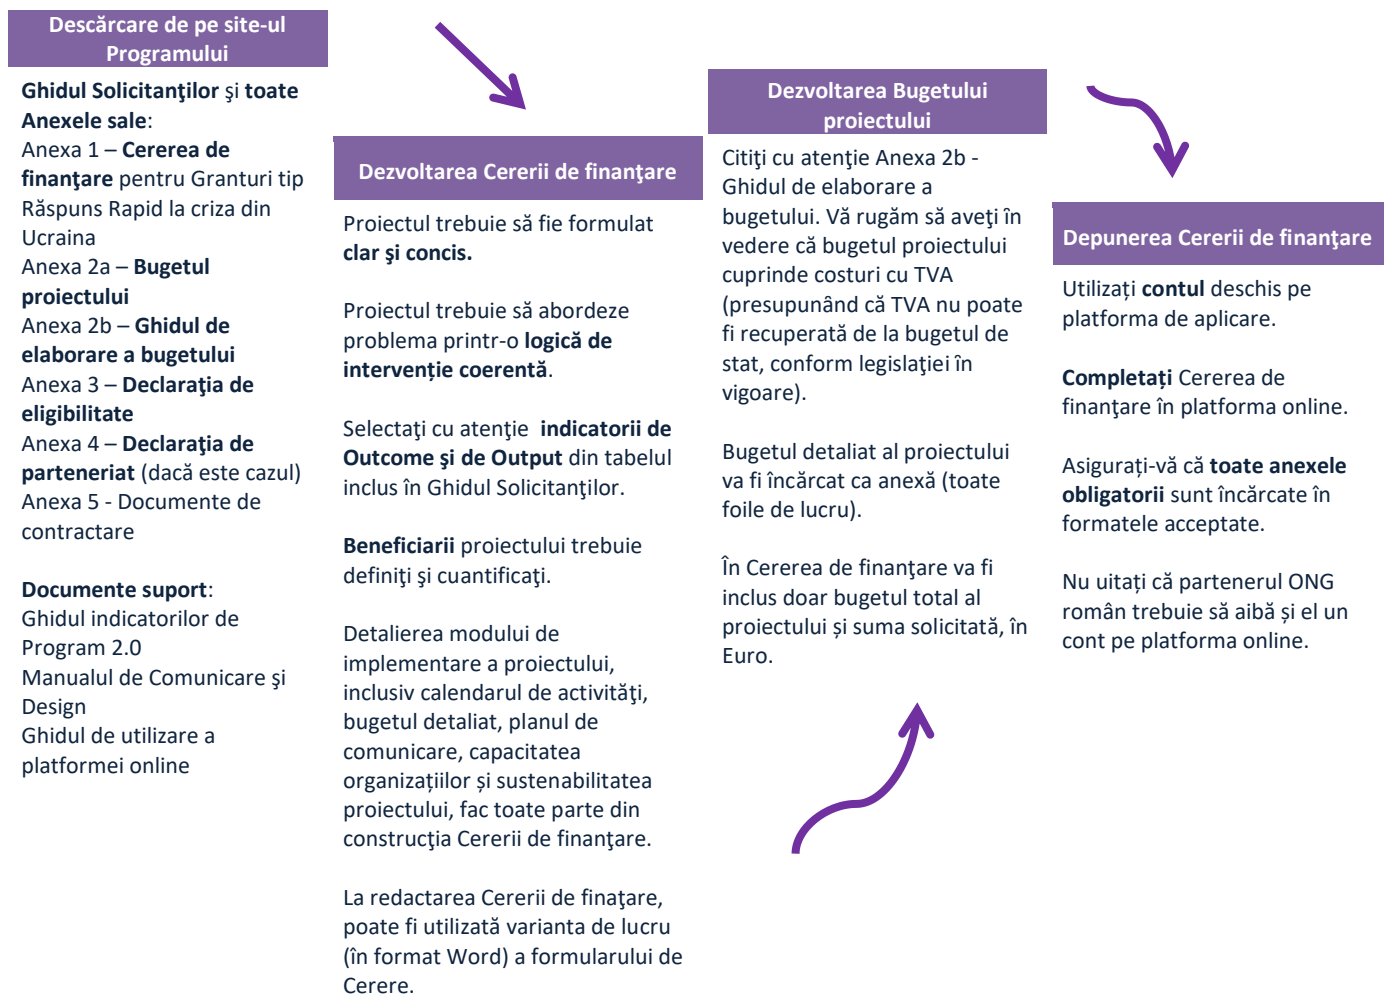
Descărcare de pe site-ul Programului

Ghidul Solicitanţilor şi toate Anexele sale:
Anexa 1 – Cererea de finanţare pentru Granturi tip Răspuns Rapid la criza din Ucraina
Anexa 2a – Bugetul proiectului
Anexa 2b – Ghidul de elaborare a bugetului
Anexa 3 – Declaraţia de eligibilitate
Anexa 4 – Declaraţia de parteneriat (dacă este cazul)
Anexa 5 - Documente de contractare

Documente suport:
Ghidul indicatorilor de Program 2.0
Manualul de Comunicare şi Design
Ghidul de utilizare a platformei online

Dezvoltarea Cererii de finanţare

Proiectul trebuie să fie formulat clar şi concis.

Proiectul trebuie să abordeze problema printr-o logică de intervenţie coerentă.

Selectaţi cu atenţie indicatorii de Outcome şi de Output din tabelul inclus în Ghidul Solicitanţilor.

Beneficiarii proiectului trebuie definiţi şi cuantificaţi.

Detalierea modului de implementare a proiectului, inclusiv calendarul de activităţi, bugetul detaliat, planul de comunicare, capacitatea organizațiilor și sustenabilitatea proiectului, fac toate parte din construcţia Cererii de finanţare.

La redactarea Cererii de finaţare, poate fi utilizată varianta de lucru (în format Word) a formularului de Cerere.

Dezvoltarea Bugetului proiectului

Citiţi cu atenţie Anexa 2b - Ghidul de elaborare a bugetului. Vă rugăm să aveţi în vedere că bugetul proiectului cuprinde costuri cu TVA (presupunând că TVA nu poate fi recuperată de la bugetul de stat, conform legislaţiei în vigoare).

Bugetul detaliat al proiectului va fi încărcat ca anexă (toate foile de lucru).

În Cererea de finanţare va fi inclus doar bugetul total al proiectului și suma solicitată, în Euro.

Depunerea Cererii de finanţare

Utilizați contul deschis pe platforma de aplicare.

Completați Cererea de finanţare în platforma online.

Asigurați-vă că toate anexele obligatorii sunt încărcate în formatele acceptate.

Nu uitați că partenerul ONG român trebuie să aibă și el un cont pe platforma online.